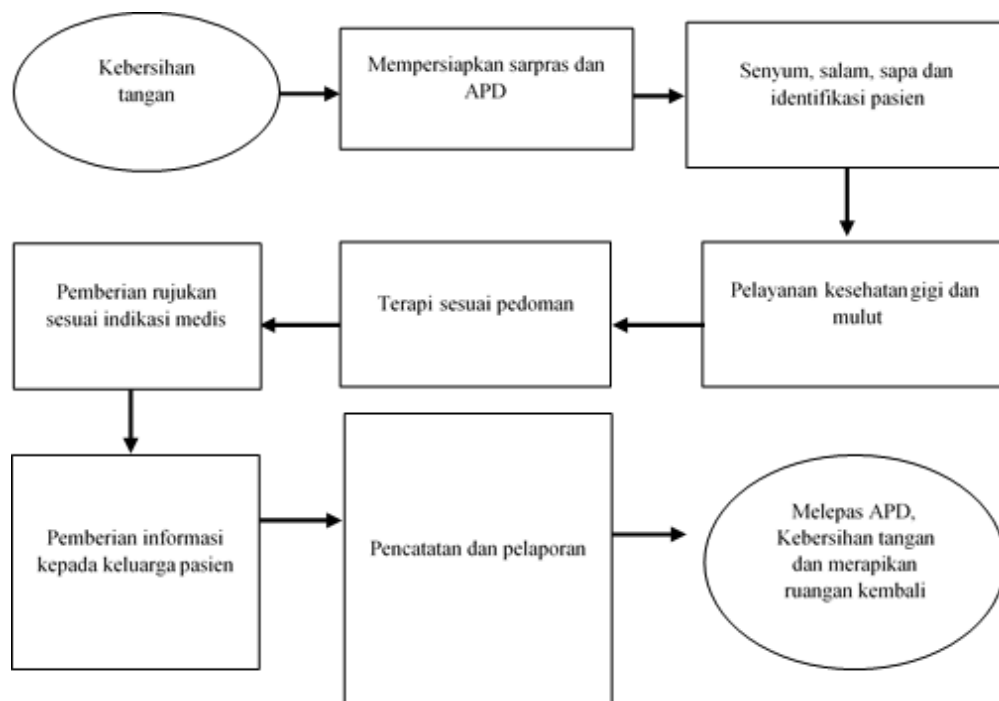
Kebersihan tangan

Mempersiapkan sarpras dan APD

Senyum, salam, sapa dan identifikasi pasien

Pelayanan kesehatan gigi dan mulut

Terapi sesuai pedoman

Pemberian rujukan sesuai indikasi medis

Pemberian informasi kepada keluarga pasien

Pencatatan dan pelaporan

Melepas APD, Kebersihan tangan dan merapikan ruangan kembali